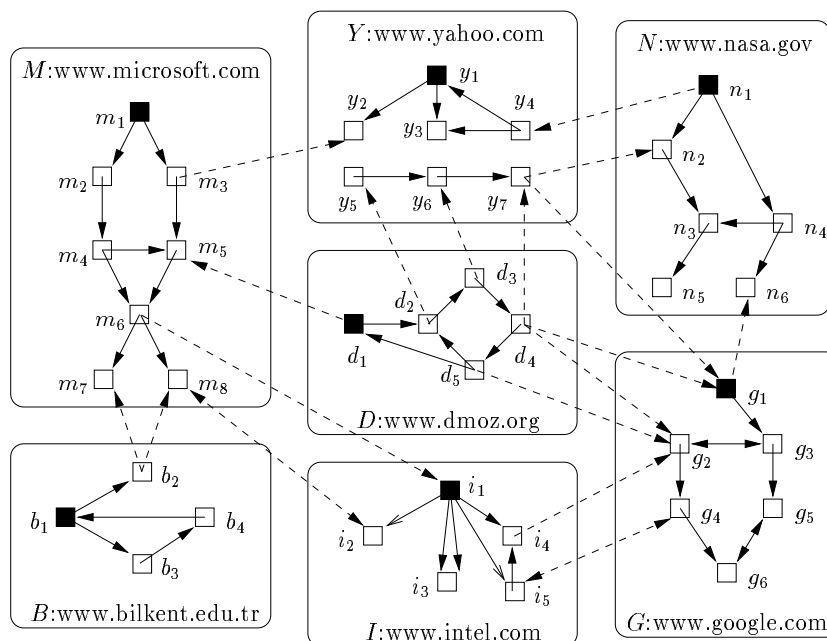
$M$:www.microsoft.com

$m_1$

$m_2$

$m_3$

$m_4$

$m_5$

$m_6$

$m_7$

$m_8$

$Y$:www.yahoo.com

$y_1$

$y_2$

$y_3$

$y_4$

$y_5$

$y_6$

$y_7$

$N$:www.nasa.gov

$n_1$

$n_2$

$n_3$

$n_4$

$n_5$

$n_6$

$d_1$

$d_2$

$d_3$

$d_4$

$d_5$

$D$:www.dmoz.org

$g_1$

$g_2$

$g_3$

$g_4$

$g_5$

$g_6$

$G$:www.google.com

$b_1$

$b_2$

$b_3$

$b_4$

$B$:www.bilkent.edu.tr

$i_1$

$i_2$

$i_3$

$i_4$

$i_5$

$I$:www.intel.com